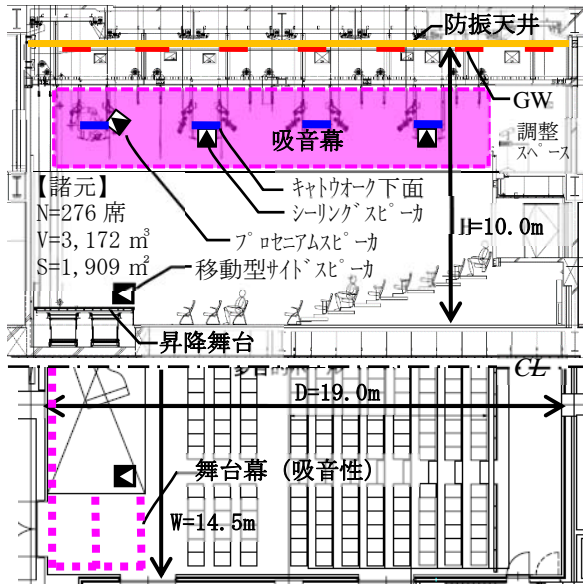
防振天井

GW

吸音幕

調整スペース

【諸元】
N=276 席
V=3,172 m$^3$
S=1,909 m$^2$

キャトウオーク下面

シーリングスピーカ

プロセニアムスピーカ

H=10.0m

移動型サイドスピーカ

昇降舞台

CL

D=19.0m

舞台幕（吸音性）

W=14.5m